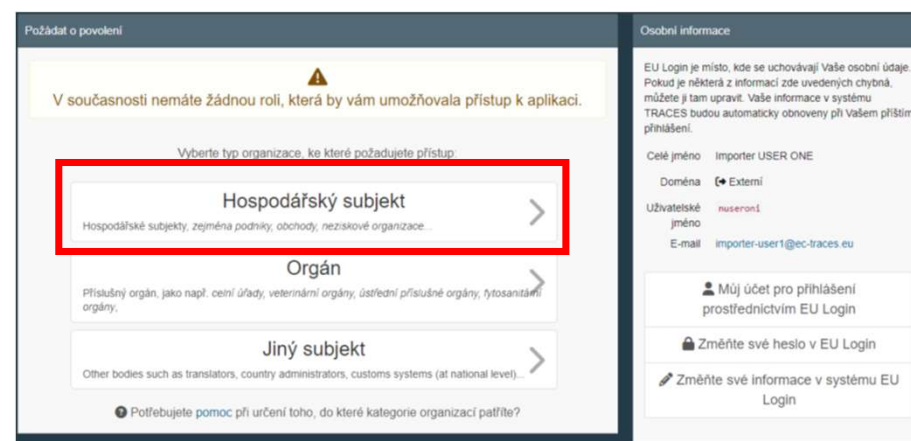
Požádat o povolení

V současnosti nemáte žádnou roli, která by vám umožňovala přístup k aplikaci.

Vyberte typ organizace, ke které požadujete přístup:

Hospodářský subjekt
Hospodářské subjekty, zejména podniky, obchody, neziskové organizace...

Orgán
Příslušný orgán, jako např.: celní úřady, veterinární orgány, ústřední příslušné orgány, fytosanitární orgány,

Jiný subjekt
Other bodies such as translators, country administrators, customs systems (at national level)...

Potřebujete pomoc při určení toho, do které kategorie organizací patříte?

Osobní informace

EU Login je místo, kde se uchovávají Vaše osobní údaje. Pokud je některá z informací zde uvedených chybná, můžete ji tam upravit. Vaše informace v systému TRACES budou automaticky obnoveny při Vašem příštím přihlášení.

| | |
|---|---|
| Celé jméno | Importer USER ONE |
| Doména | Externí |
| Uživatelské jméno | nuseron1 |
| E-mail | importer-user1@ec-traces.eu |

Můj účet pro přihlášení prostřednictvím EU Login

Změňte své heslo v EU Login

Změňte své informace v systému EU Login